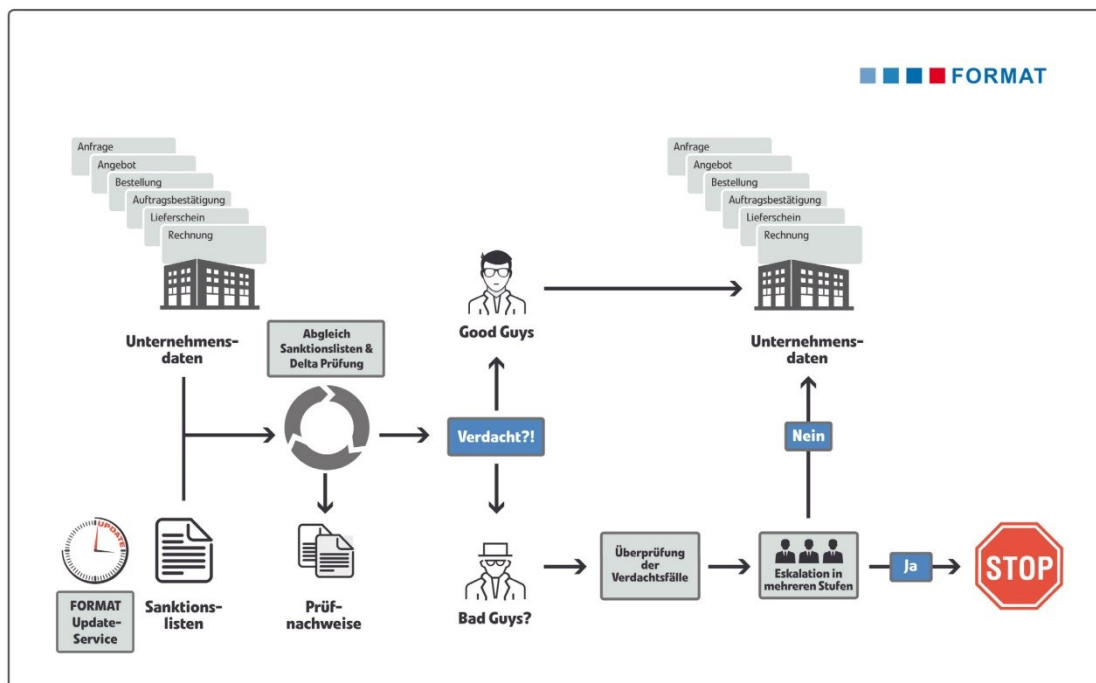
FORMAT

Anfrage
Angebot
Bestellung
Auftragsbestätigung
Lieferschein
Rechnung

Unternehmensdaten

Abgleich Sanktionslisten & Delta Prüfung

Good Guys

Anfrage
Angebot
Bestellung
Auftragsbestätigung
Lieferschein
Rechnung

Unternehmensdaten

Verdacht?!

Nein

UPDATE

FORMAT Update-Service

Sanktionslisten

Prüfnachweise

Bad Guys?

Überprüfung der Verdachtsfälle

Eskalation in mehreren Stufen

Ja

STOP